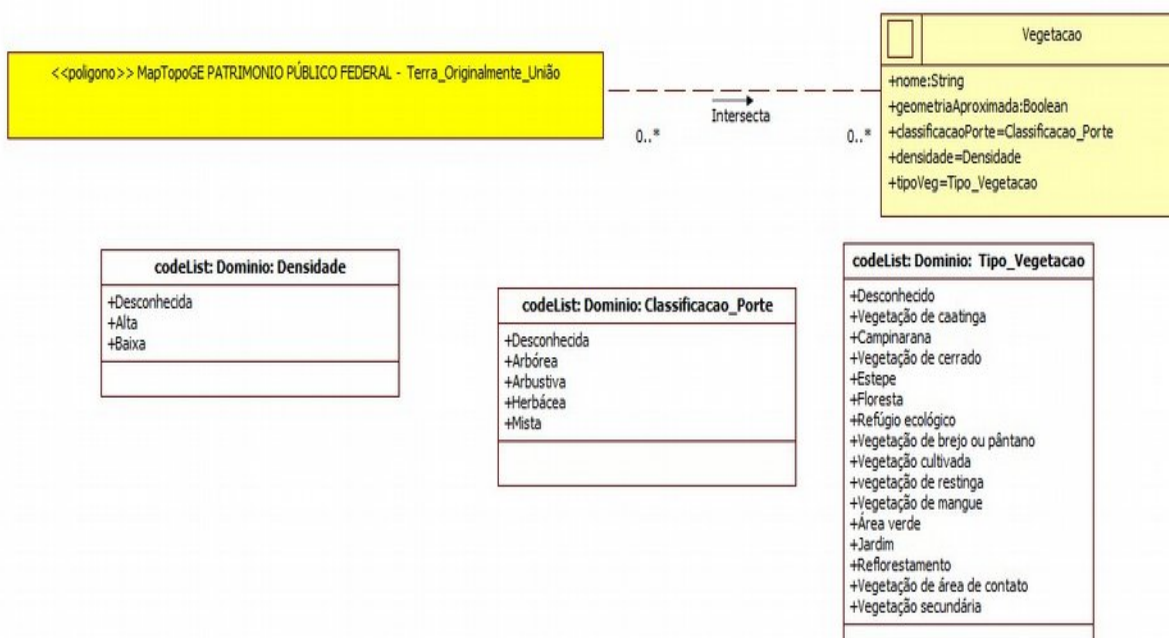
<<poligono>> MapTopoGE PATRIMONIO PÚBLICO FEDERAL - Terra_Originalmente_União

Intersecta

0..*

0..*

Vegetacao

+nome:String
+geometriaAproximada:Boolean
+classificacaoPorte=Classificacao_Porte
+densidade=Densidade
+tipoVeg=Tipo_Vegetacao

codeList: Dominio: Densidade

+Desconhecida
+Alta
+Baixa

codeList: Dominio: Classificacao_Porte

+Desconhecida
+Arbórea
+Arbustiva
+Herbácea
+Mista

codeList: Dominio: Tipo_Vegetacao

+Desconhecido
+Vegetação de caatinga
+Campinarana
+Vegetação de cerrado
+Estepe
+Floresta
+Refúgio ecológico
+Vegetação de brejo ou pântano
+Vegetação cultivada
+vegetação de restinga
+Vegetação de mangue
+Área verde
+Jardim
+Reflorestamento
+Vegetação de área de contato
+Vegetação secundária